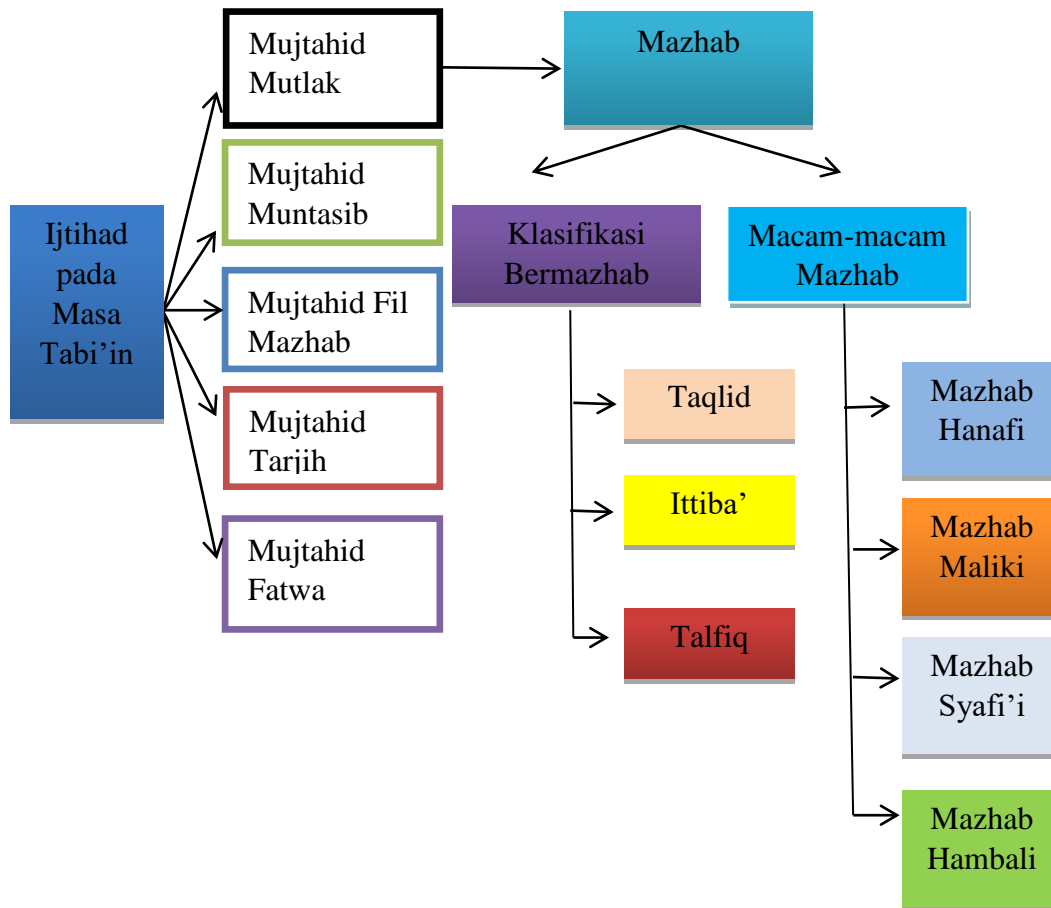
Ijtihad pada Masa Tabi’in

Mujtahid Mutlak

Mujtahid Muntasib

Mujtahid Fil Mazhab

Mujtahid Tarjih

Mujtahid Fatwa

Mazhab

Klasifikasi Bermazhab

Macam-macam Mazhab

Taqlid

Ittiba’

Talfiq

Mazhab Hanafi

Mazhab Maliki

Mazhab Syafi’i

Mazhab Hambali